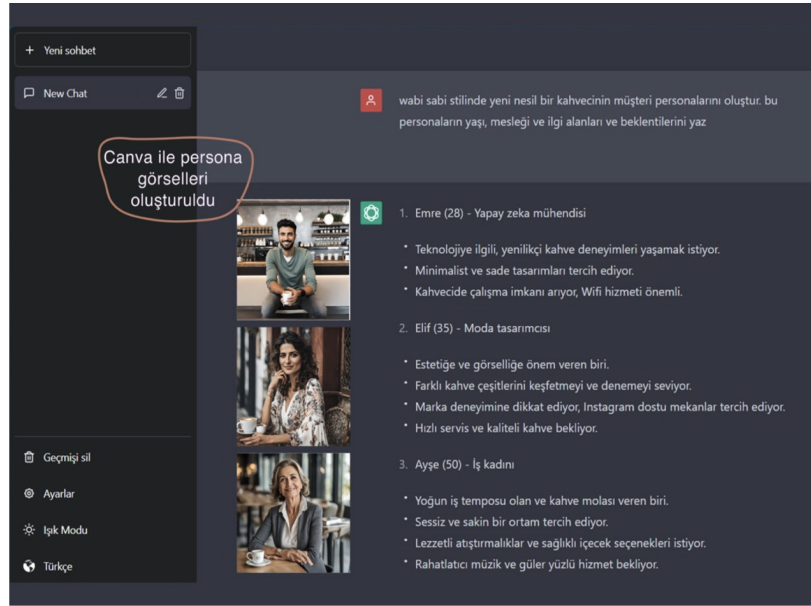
+ Yeni sohbet

New Chat

Canva ile persona görselleri oluşturuldu

Geçmişi sil

Ayarlar

Işık Modu

Türkçe

wabi sabi stilinde yeni nesil bir kahvecinin müşteri personalarını oluştur. bu personaların yaşı, mesleği ve ilgi alanları ve beklentilerini yaz

1. Emre (28) - Yapay zeka mühendisi

- Teknolojiye ilgili, yenilikçi kahve deneyimleri yaşamak istiyor.
- Minimalist ve sade tasarımları tercih ediyor.
- Kahvecide çalışma imkanı arıyor, Wifi hizmeti önemli.

2. Elif (35) - Moda tasarımcısı

- Estetiğe ve görselliğe önem veren biri.
- Farklı kahve çeşitlerini keşfetmeyi ve denemeyi seviyor.
- Marka deneyimine dikkat ediyor, Instagram dostu mekanlar tercih ediyor.
- Hızlı servis ve kaliteli kahve bekliyor.

3. Ayşe (50) - İş kadını

- Yoğun iş temposu olan ve kahve molası veren biri.
- Sessiz ve sakin bir ortam tercih ediyor.
- Lezzetli atıştırmalıklar ve sağlıklı içecek seçenekleri istiyor.
- Rahatlatıcı müzik ve güler yüzlü hizmet bekliyor.